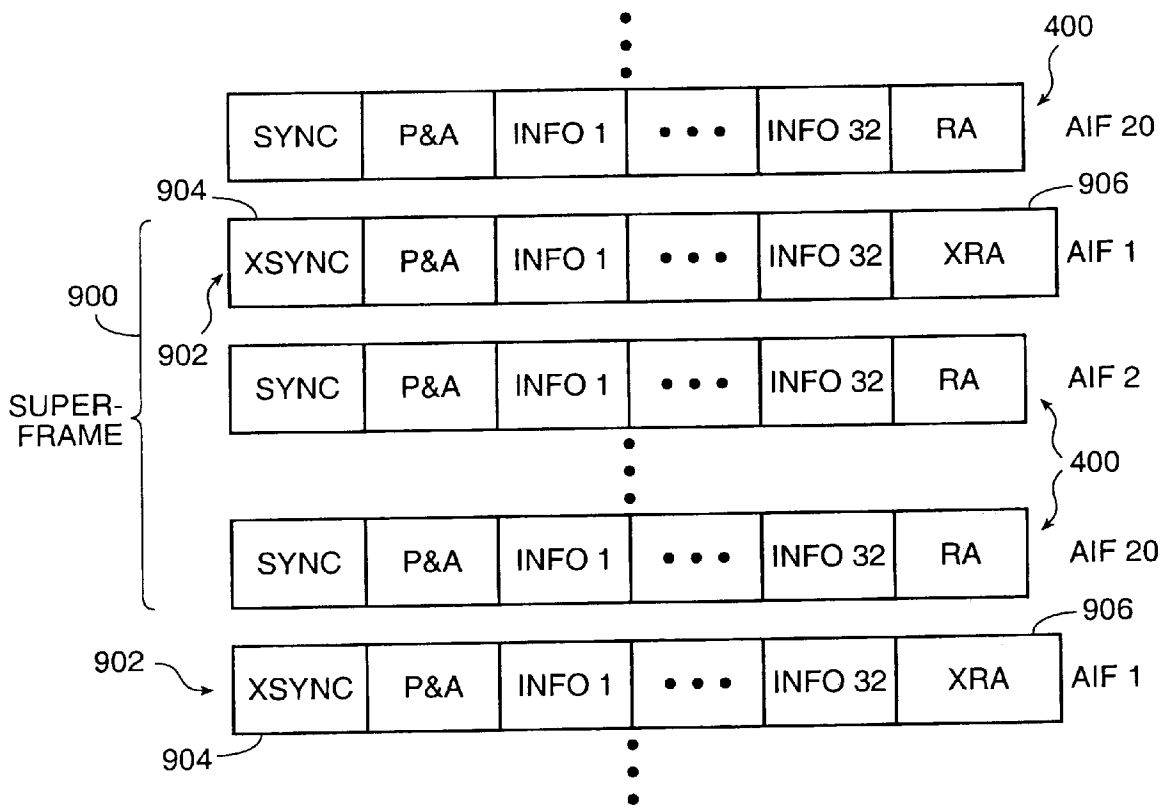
400

| SYNC | P&A | INFO 1 | • • • | INFO 32 | RA |
|---|---|---|---|---|---|

AIF 20

904

906

900

SUPER-FRAME

| XSYNC | P&A | INFO 1 | • • • | INFO 32 | XRA |
|---|---|---|---|---|---|

AIF 1

902

| SYNC | P&A | INFO 1 | • • • | INFO 32 | RA |
|---|---|---|---|---|---|

AIF 2

400

| SYNC | P&A | INFO 1 | • • • | INFO 32 | RA |
|---|---|---|---|---|---|

AIF 20

906

902

| XSYNC | P&A | INFO 1 | • • • | INFO 32 | XRA |
|---|---|---|---|---|---|

AIF 1

904